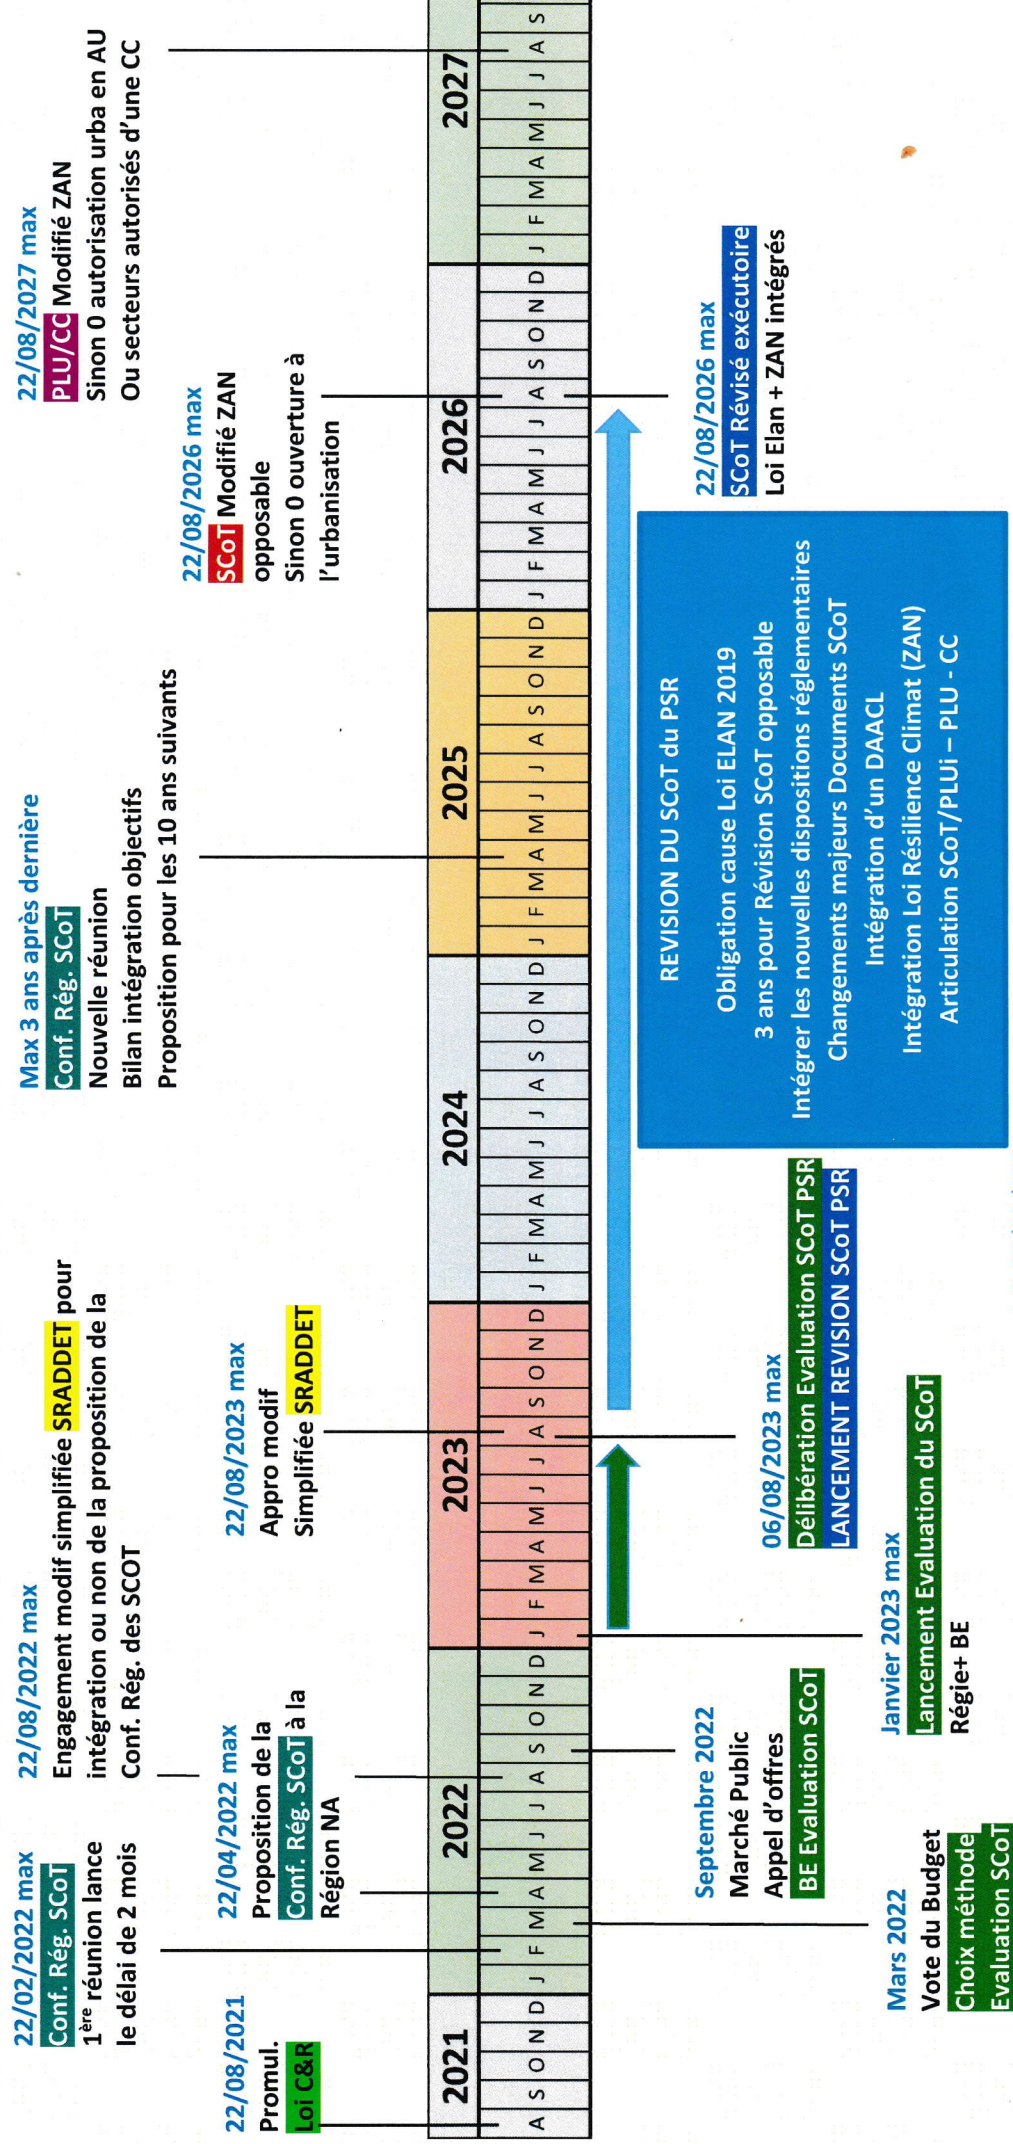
22/08/2021
Promul.
Loi C&R

22/02/2022 max
Conf. Rég. SCoT
1ère réunion lance le délai de 2 mois

22/04/2022 max
Proposition de la Conf. Rég. SCoT à la Région NA

22/08/2022 max
Engagement modif simplifiée SRADDET pour intégration ou non de la proposition de la Conf. Rég. des SCOT

22/08/2023 max
Appro modif Simplifiée SRADDET

Max 3 ans après dernière Conf. Rég. SCoT
Nouvelle réunion
Bilan intégration objectifs
Proposition pour les 10 ans suivants

22/08/2026 max
SCoT Modifié ZAN opposable
Sinon 0 ouverture à l'urbanisation

22/08/2027 max
PLU/CC Modifié ZAN
Sinon 0 autorisation urba en AU
Ou secteurs autorisés d'une CC

| 2021 | | | | | 2022 | | | | | | | | | | | | 2023 | | | | | | | | | | | | 2024 | | | | | | | | | | | | 2025 | | | | | | | | | | | | 2026 | | | | | | | | | | | | 2027 | | | | | | | | |
|---|---|---|---|---|---|---|---|---|---|---|---|---|---|---|---|---|---|---|---|---|---|---|---|---|---|---|---|---|---|---|---|---|---|---|---|---|---|---|---|---|---|---|---|---|---|---|---|---|---|---|---|---|---|---|---|---|---|---|---|---|---|---|---|---|---|---|---|---|---|---|---|---|---|---|
| A | S | O | N | D | J | F | M | A | M | J | J | A | S | O | N | D | J | F | M | A | M | J | J | A | S | O | N | D | J | F | M | A | M | J | J | A | S | O | N | D | J | F | M | A | M | J | J | A | S | O | N | D | J | F | M | A | M | J | J | A | S | O | N | D | J | F | M | A | M | J | J | A | S |

Mars 2022
Vote du Budget
Choix méthode Evaluation SCoT

Septembre 2022
Marché Public
Appel d'offres
BE Evaluation SCoT

Janvier 2023 max
Lancement Evaluation du SCoT
Régie+ BE

06/08/2023 max
Délibération Evaluation SCoT PSR
LANCEMENT REVISION SCoT PSR

REVISION DU SCoT du PSR
Obligation cause Loi ELAN 2019
3 ans pour Révision SCoT opposable
Intégrer les nouvelles dispositions réglementaires
Changements majeurs Documents SCoT
Intégration d'un DAACL
Intégration Loi Résilience Climat (ZAN)
Articulation SCoT/PLUi – PLU - CC

22/08/2026 max
SCoT Révisé exécutoire
Loi Elan + ZAN intégrés